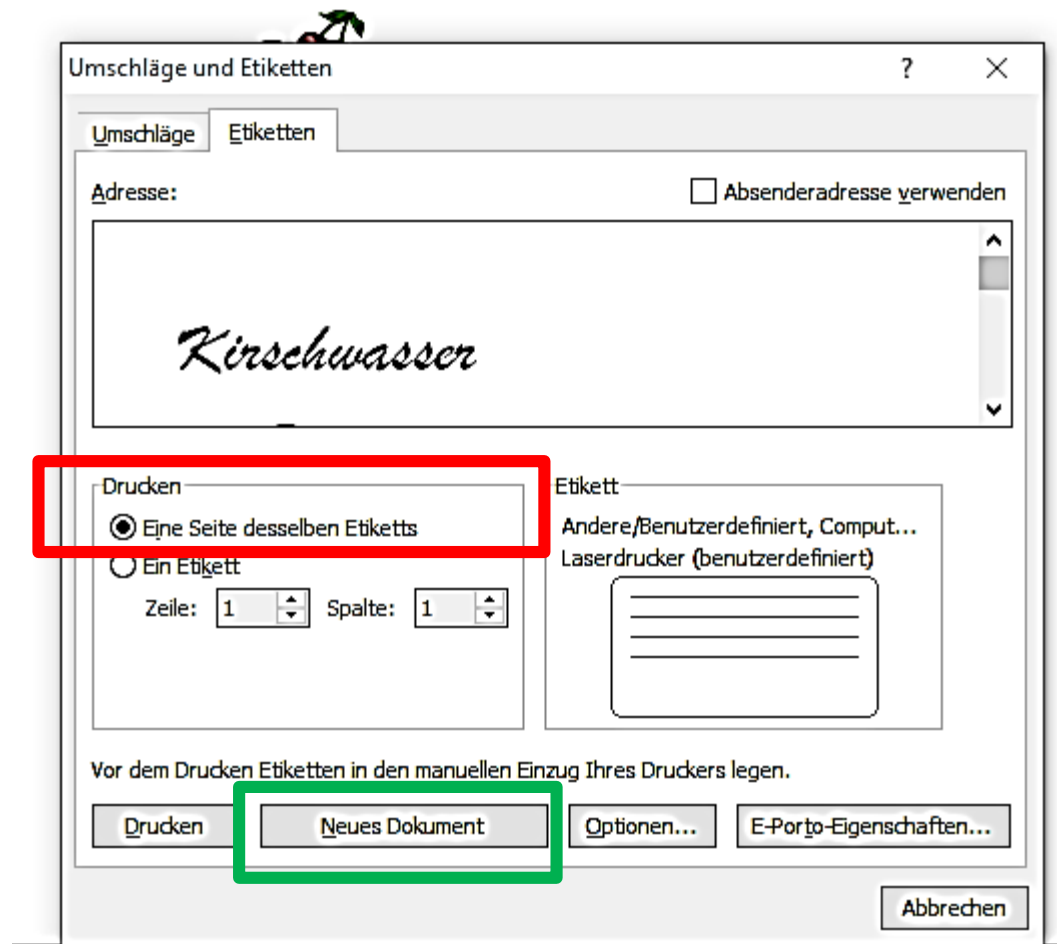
Umschläge und Etiketten

?

Umschläge

Etiketten

Adresse:

Absenderadresse verwenden

Kirschwasser

Drucken

Eine Seite desselben Etiketts

Ein Etikett

Zeile: 1

Spalte: 1

Etikett

Andere/Benutzerdefiniert, Comput...

Laserdrucker (benutzerdefiniert)

Vor dem Drucken Etiketten in den manuellen Einzug Ihres Druckers legen.

Drucken

Neues Dokument

Optionen...

E-Porto-Eigenschaften...

Abbrechen